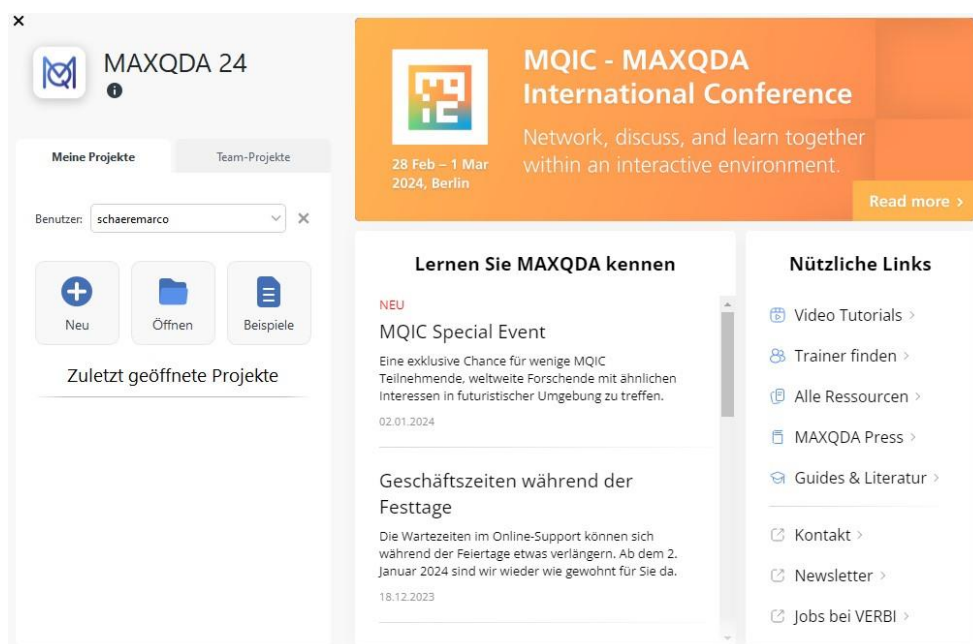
×

MAXQDA 24

Meine Projekte | Team-Projekte

Benutzer: schaeremarco

Neu | Öffnen | Beispiele

Zuletzt geöffnete Projekte

MQIC - MAXQDA International Conference

Network, discuss, and learn together within an interactive environment.

28 Feb – 1 Mar 2024, Berlin

Read more ›

Lernen Sie MAXQDA kennen

NEU

MQIC Special Event

Eine exklusive Chance für wenige MQIC Teilnehmende, weltweite Forschende mit ähnlichen Interessen in futuristischer Umgebung zu treffen.

02.01.2024

Geschäftszeiten während der Festtage

Die Wartezeiten im Online-Support können sich während der Feiertage etwas verlängern. Ab dem 2. Januar 2024 sind wir wieder wie gewohnt für Sie da.

18.12.2023

Nützliche Links

Video Tutorials ›

Trainer finden ›

Alle Ressourcen ›

MAXQDA Press ›

Guides & Literatur ›

Kontakt ›

Newsletter ›

Jobs bei VERBI ›